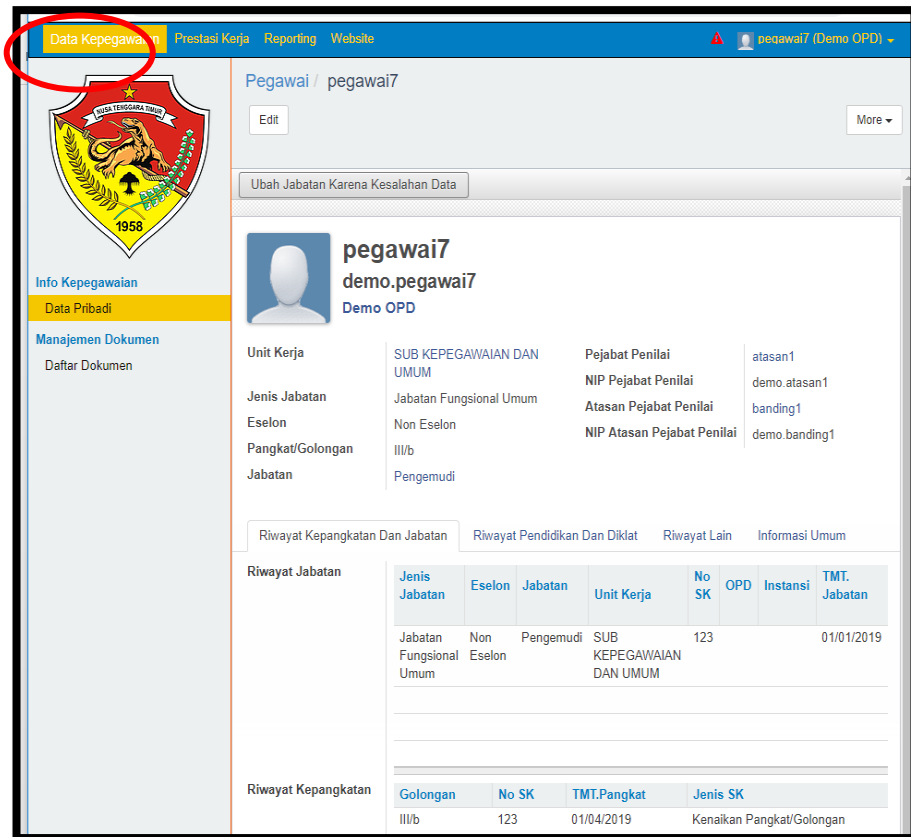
Data Kepegawaian Prestasi Kerja Reporting Website

pegawai7 (Demo OPD)

NUSA TENGGARA TIMUR

1958

Info Kepegawaian

Data Pribadi

Manajemen Dokumen

Daftar Dokumen

Pegawai / pegawai7

Edit

More

Ubah Jabatan Karena Kesalahan Data

pegawai7

demo.pegawai7

Demo OPD

Unit Kerja SUB KEPEGAWAIAN DAN UMUM

Jenis Jabatan Jabatan Fungsional Umum

Eselon Non Eselon

Pangkat/Golongan III/b

Jabatan Pengemudi

Pejabat Penilai atasan1

NIP Pejabat Penilai demo.atasan1

Atasan Pejabat Penilai banding1

NIP Atasan Pejabat Penilai demo.banding1

Riwayat Kepangkatan Dan Jabatan Riwayat Pendidikan Dan Diklat Riwayat Lain Informasi Umum

Riwayat Jabatan

| Jenis Jabatan | Eselon | Jabatan | Unit Kerja | No SK | OPD | Instansi | TMT. Jabatan |
|---|---|---|---|---|---|---|---|
| Jabatan Fungsional Umum | Non Eselon | Pengemudi | SUB KEPEGAWAIAN DAN UMUM | 123 | | | 01/01/2019 |

Riwayat Kepangkatan

| Golongan | No SK | TMT.Pangkat | Jenis SK |
|---|---|---|---|
| III/b | 123 | 01/04/2019 | Kenaikan Pangkat/Golongan |